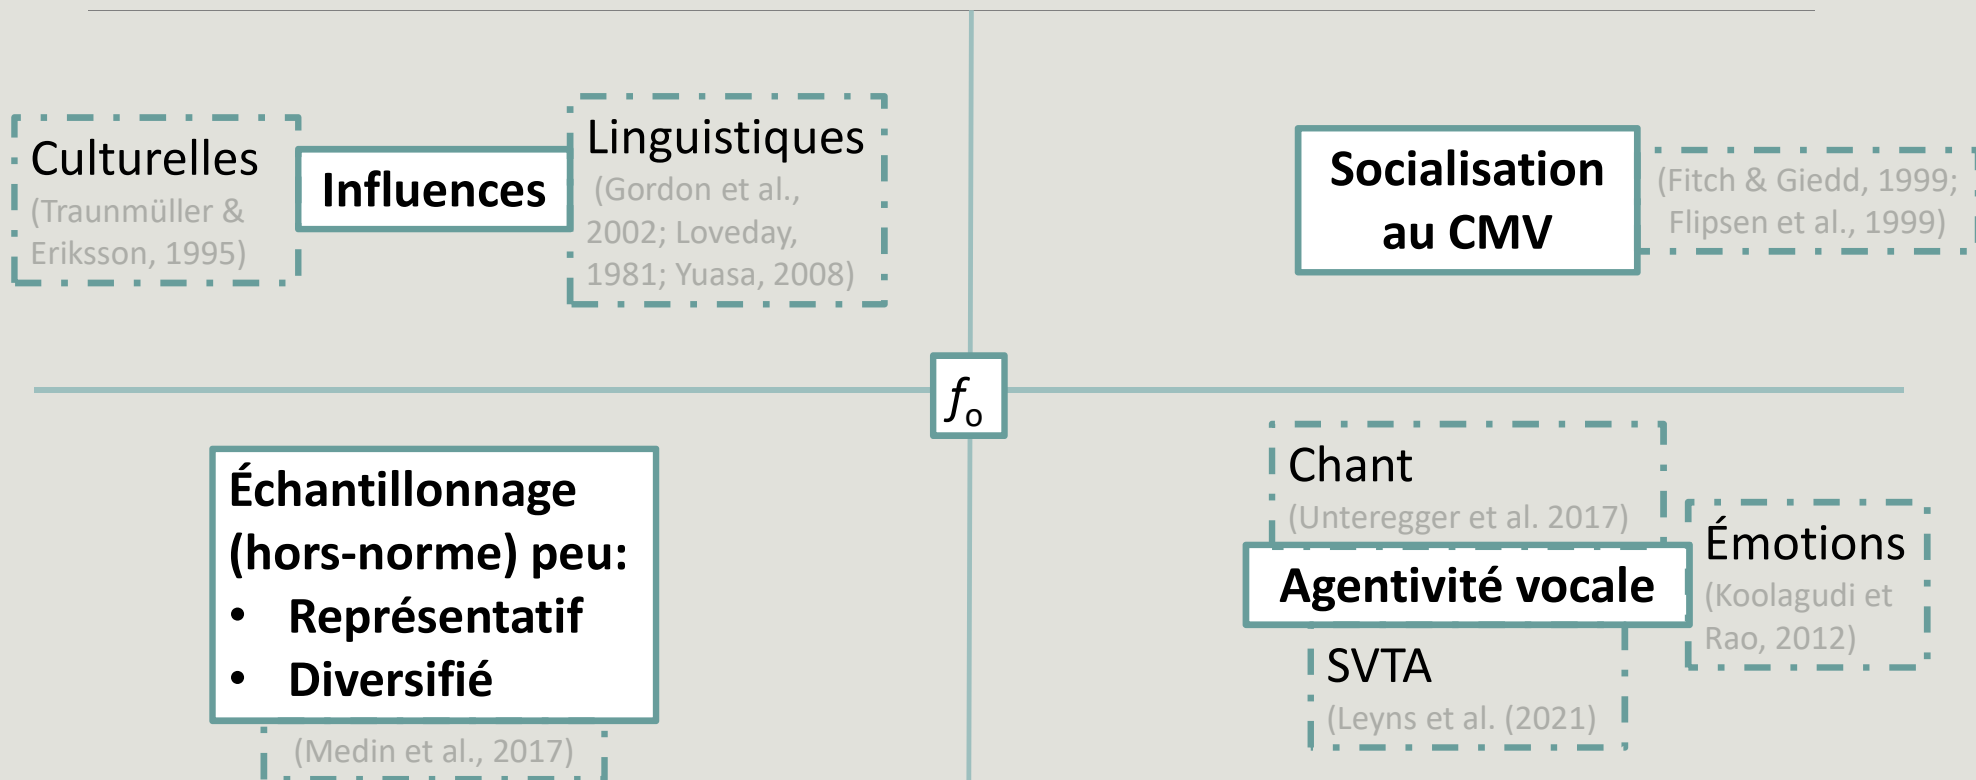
Culturelles
(Traunmüller & Eriksson, 1995)

Influences

Linguistiques
(Gordon et al., 2002; Loveday, 1981; Yuasa, 2008)

Socialisation au CMV

(Fitch & Giedd, 1999; Flipsen et al., 1999)

$f_o$

Échantillonnage (hors-norme) peu:
• Représentatif
• Diversifié

(Medin et al., 2017)

Chant
(Unteregger et al. 2017)

Agentivité vocale

Émotions
(Koolagudi et Rao, 2012)

SVTA
(Leyns et al. (2021)